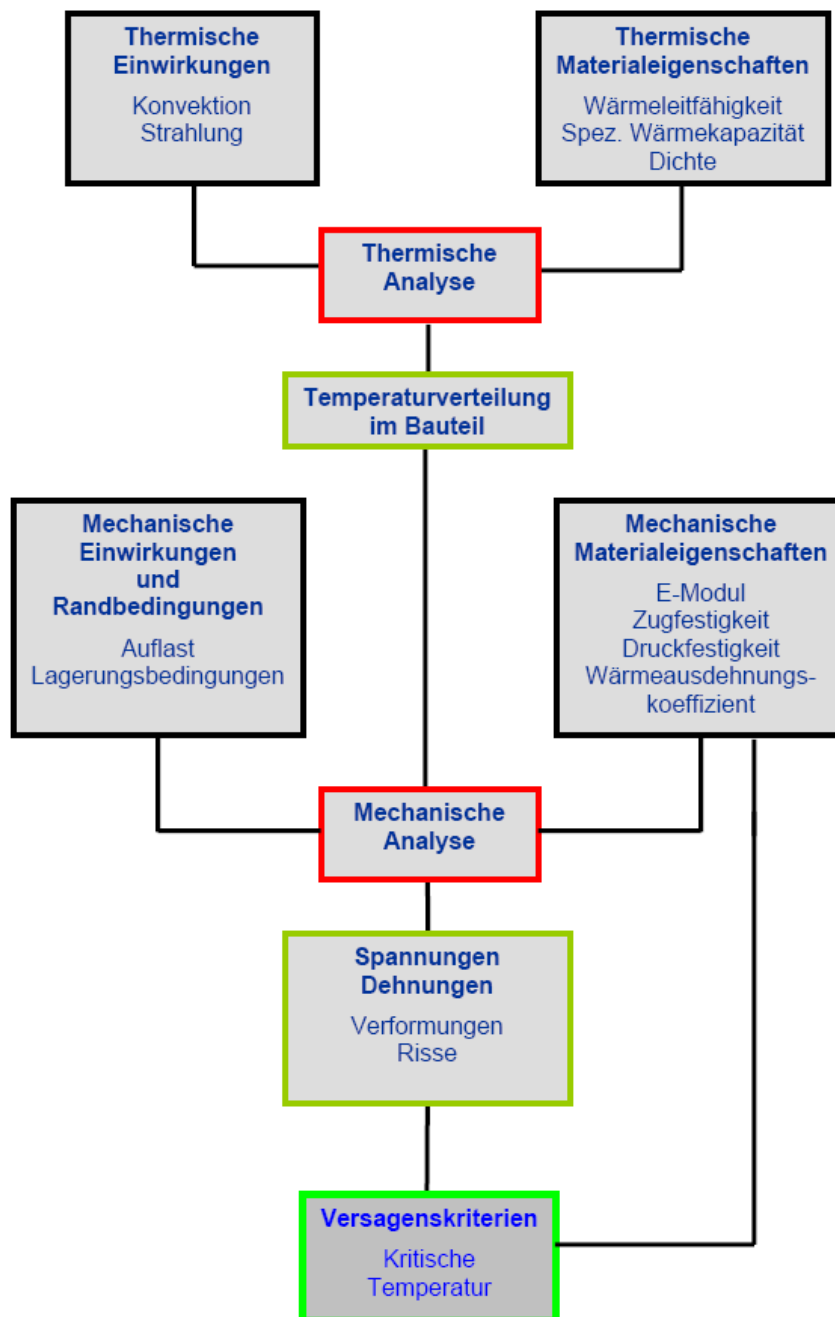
Thermische Einwirkungen
Konvektion
Strahlung

Thermische Materialeigenschaften
Wärmeleitfähigkeit
Spez. Wärmekapazität
Dichte

Thermische Analyse

Temperaturverteilung im Bauteil

Mechanische Einwirkungen und Randbedingungen
Auflast
Lagerungsbedingungen

Mechanische Materialeigenschaften
E-Modul
Zugfestigkeit
Druckfestigkeit
Wärmeausdehnungskoeffizient

Mechanische Analyse

Spannungen Dehnungen
Verformungen
Risse

Versagenskriterien
Kritische Temperatur